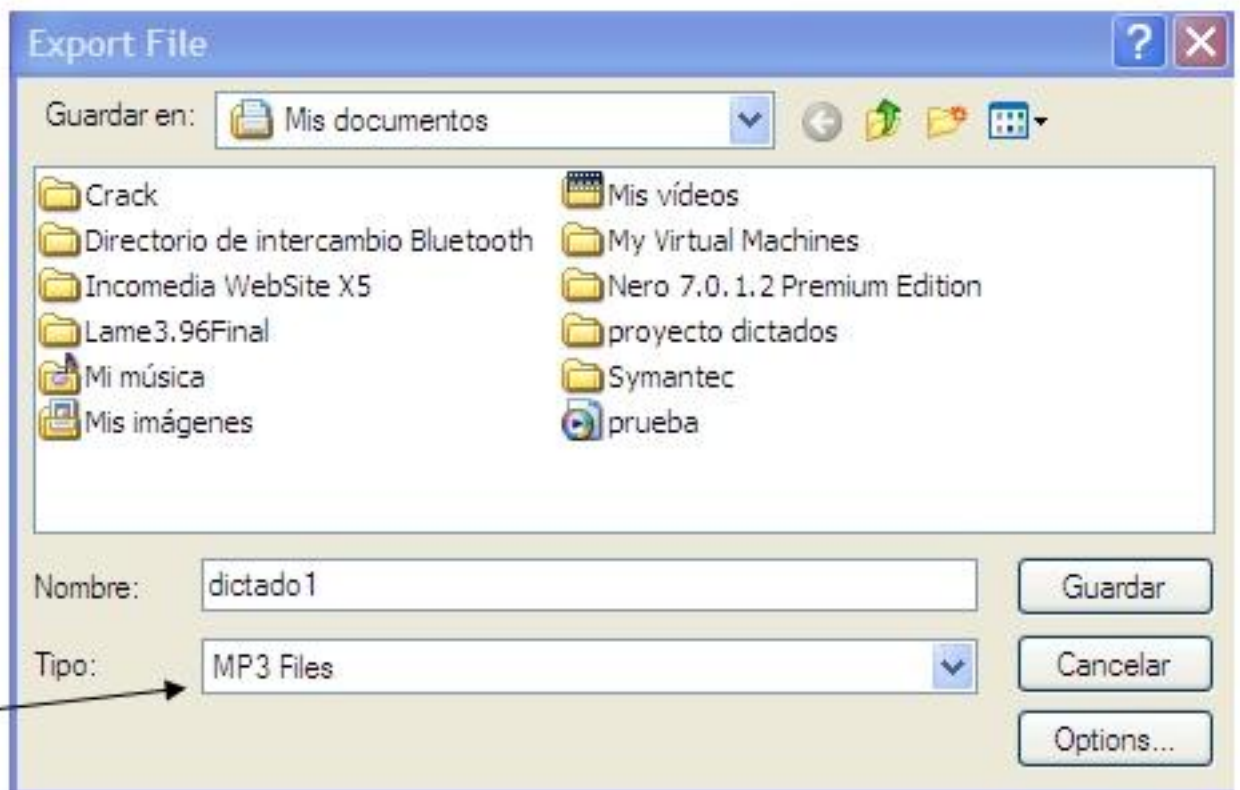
Export File

Guardar en: Mis documentos

Crack
Directorio de intercambio Bluetooth
Incomedia WebSite X5
Lame3.96Final
Mi música
Mis imágenes
Mis vídeos
My Virtual Machines
Nero 7.0.1.2 Premium Edition
proyecto dictados
Symantec
prueba

Nombre: dictado1
Tipo: MP3 Files

Guardar
Cancelar
Options...